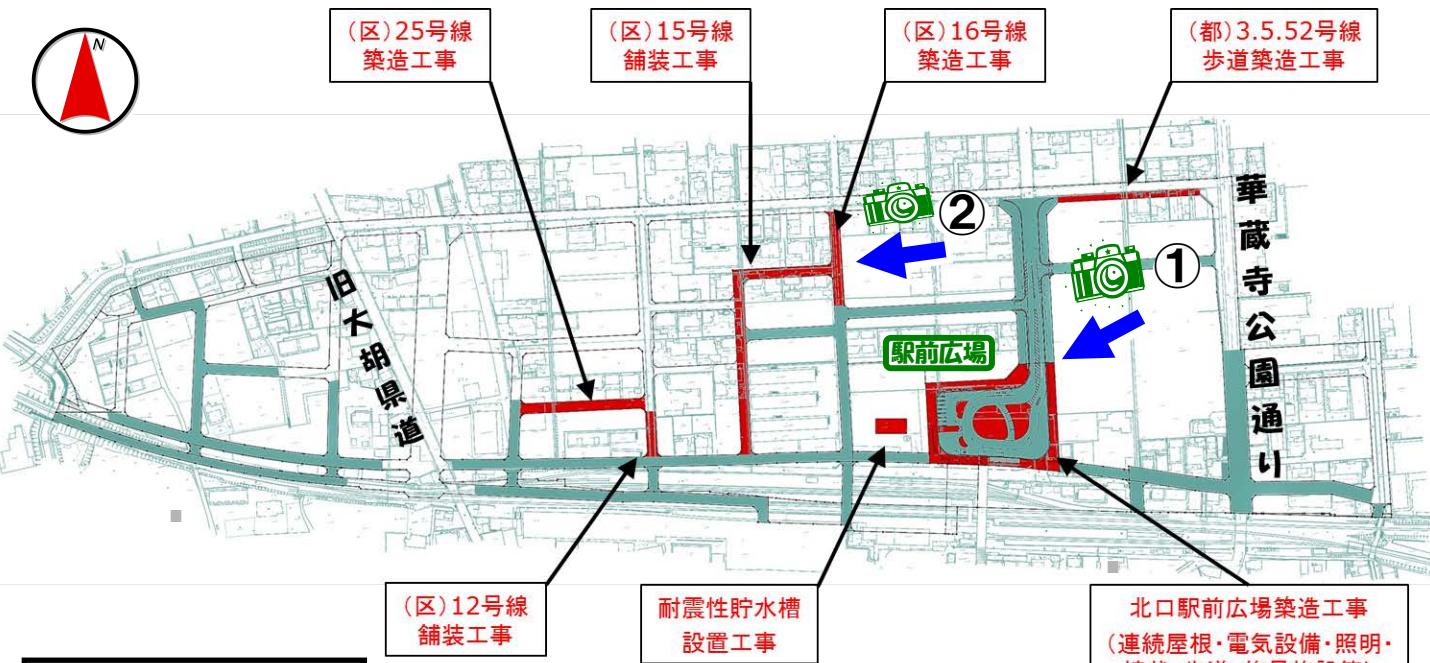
N

(区)25号線
築造工事

(区)15号線
舗装工事

(区)16号線
築造工事

(都)3.5.52号線
歩道築造工事

②

①

華蔵寺公園通り

旧太胡県道

駅前広場

(区)12号線
舗装工事

耐震性貯水槽
設置工事

北口駅前広場築造工事
(連続屋根・電気設備・照明・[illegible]